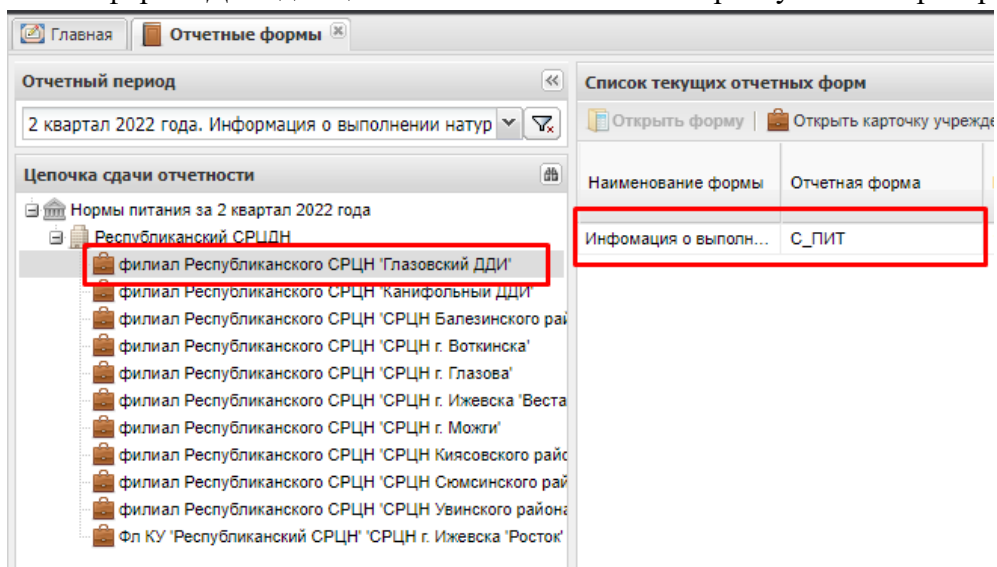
Главная
Отчетные формы

Отчетный период
2 квартал 2022 года. Информация о выполнении натур

Цепочка сдачи отчетности
Нормы питания за 2 квартал 2022 года
Республиканский СРЦДН
филиал Республиканского СРЦН 'Глазовский ДДИ'
филиал Республиканского СРЦН 'Канифольный ДДИ'
филиал Республиканского СРЦН 'СРЦН Балезинского рай
филиал Республиканского СРЦН 'СРЦН г. Воткинска'
филиал Республиканского СРЦН 'СРЦН г. Глазова'
филиал Республиканского СРЦН 'СРЦН г. Ижевска 'Веста
филиал Республиканского СРЦН 'СРЦН г. Можги'
филиал Республиканского СРЦН 'СРЦН Киясовского райо
филиал Республиканского СРЦН 'СРЦН Сюмсинского рай
филиал Республиканского СРЦН 'СРЦН Увинского района
Фл КУ 'Республиканский СРЦН' 'СРЦН г. Ижевска 'Росток'

Список текущих отчетных форм
Открыть форму | Открыть карточку учрежд

| Наименование формы | Отчетная форма |
|---|---|
| Инфомация о выполн... | С_ПИТ |